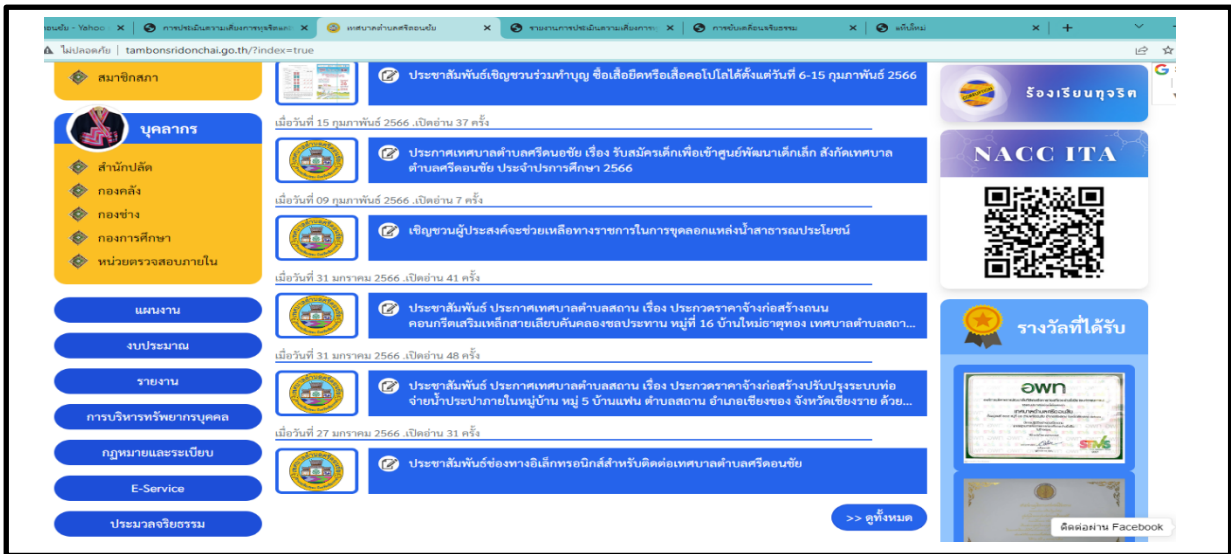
อนชัย - Yahoo × | การประเมินความเสี่ยงการทุจริตแล × | เทศบาลตำบลศรีดอนชัย × | รายงานการประเมินความเสี่ยงการ × | การขับเคลื่อนจริยธรรม × | แท็บใหม่ × | +

ไม่ปลอดภัย | tambonsridonchai.go.th/?index=true

สมาชิกสภา

บุคลากร

สำนักปลัด
กองคลัง
กองช่าง
กองการศึกษา
หน่วยตรวจสอบภายใน

แผนงาน
งบประมาณ
รายงาน
การบริหารทรัพยากรบุคคล
กฎหมายและระเบียบ
E-Service
ประมวลจริยธรรม

ประชาสัมพันธ์เชิญชวนร่วมทำบุญ ซื้อเสื้อยืดหรือเสื้อคอโปโลได้ตั้งแต่วันที่ 6-15 กุมภาพันธ์ 2566

เมื่อวันที่ 15 กุมภาพันธ์ 2566 .เปิดอ่าน 37 ครั้ง

ประกาศเทศบาลตำบลศรีดอนชัย เรื่อง รับสมัครเด็กเพื่อเข้าศูนย์พัฒนาเด็กเล็ก สังกัดเทศบาลตำบลศรีดอนชัย ประจำปีการศึกษา 2566

เมื่อวันที่ 09 กุมภาพันธ์ 2566 .เปิดอ่าน 7 ครั้ง

เชิญชวนผู้ประสงค์จะช่วยเหลือทางราชการในการขุดลอกแหล่งน้ำสาธารณประโยชน์

เมื่อวันที่ 31 มกราคม 2566 .เปิดอ่าน 41 ครั้ง

ประชาสัมพันธ์ ประกาศเทศบาลตำบลสถาน เรื่อง ประกวดราคาจ้างก่อสร้างถนนคอนกรีตเสริมเหล็กสายเลียบคันคลองชลประทาน หมู่ที่ 16 บ้านใหม่ธาตุทอง เทศบาลตำบลสถา...

เมื่อวันที่ 31 มกราคม 2566 .เปิดอ่าน 48 ครั้ง

ประชาสัมพันธ์ ประกาศเทศบาลตำบลสถาน เรื่อง ประกวดราคาจ้างก่อสร้างปรับปรุงระบบท่อจ่ายน้ำประปาภายในหมู่บ้าน หมู่ 5 บ้านแฟน ตำบลสถาน อำเภอเชียงของ จังหวัดเชียงราย ด้วย...

เมื่อวันที่ 27 มกราคม 2566 .เปิดอ่าน 31 ครั้ง

ประชาสัมพันธ์ช่องทางอิเล็กทรอนิกส์สำหรับติดต่อเทศบาลตำบลศรีดอนชัย

>> ดูทั้งหมด

ร้องเรียนทุจริต

NACC ITA

รางวัลที่ได้รับ

อพท

ติดต่อผ่าน Facebook